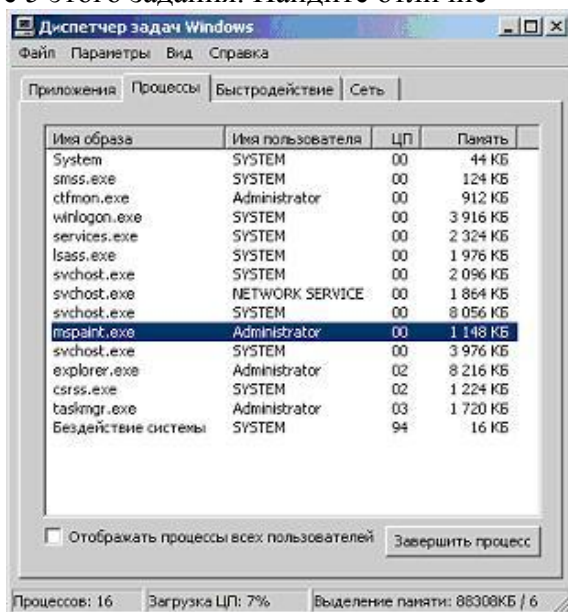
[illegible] этого задания. Найдите отличие

Диспетчер задач Windows

Файл Параметры Вид Справка

Приложения Процессы Быстродействие Сеть

| Имя образа | Имя пользователя | ЦП | Память |
|---|---|---|---|
| System | SYSTEM | 00 | 44 КБ |
| smss.exe | SYSTEM | 00 | 124 КБ |
| ctfmon.exe | Administrator | 00 | 912 КБ |
| winlogon.exe | SYSTEM | 00 | 3 916 КБ |
| services.exe | SYSTEM | 00 | 2 324 КБ |
| lsass.exe | SYSTEM | 00 | 1 976 КБ |
| svchost.exe | SYSTEM | 00 | 2 096 КБ |
| svchost.exe | NETWORK SERVICE | 00 | 1 864 КБ |
| svchost.exe | SYSTEM | 00 | 8 056 КБ |
| mspaint.exe | Administrator | 00 | 1 148 КБ |
| svchost.exe | SYSTEM | 00 | 3 976 КБ |
| explorer.exe | Administrator | 02 | 8 216 КБ |
| csrss.exe | SYSTEM | 02 | 1 224 КБ |
| taskmgr.exe | Administrator | 03 | 1 720 КБ |
| Бездействие системы | SYSTEM | 94 | 16 КБ |

Отображать процессы всех пользователей

Завершить процесс

Процессов: 16 Загрузка ЦП: 7% Выделение памяти: 88308КБ / 6